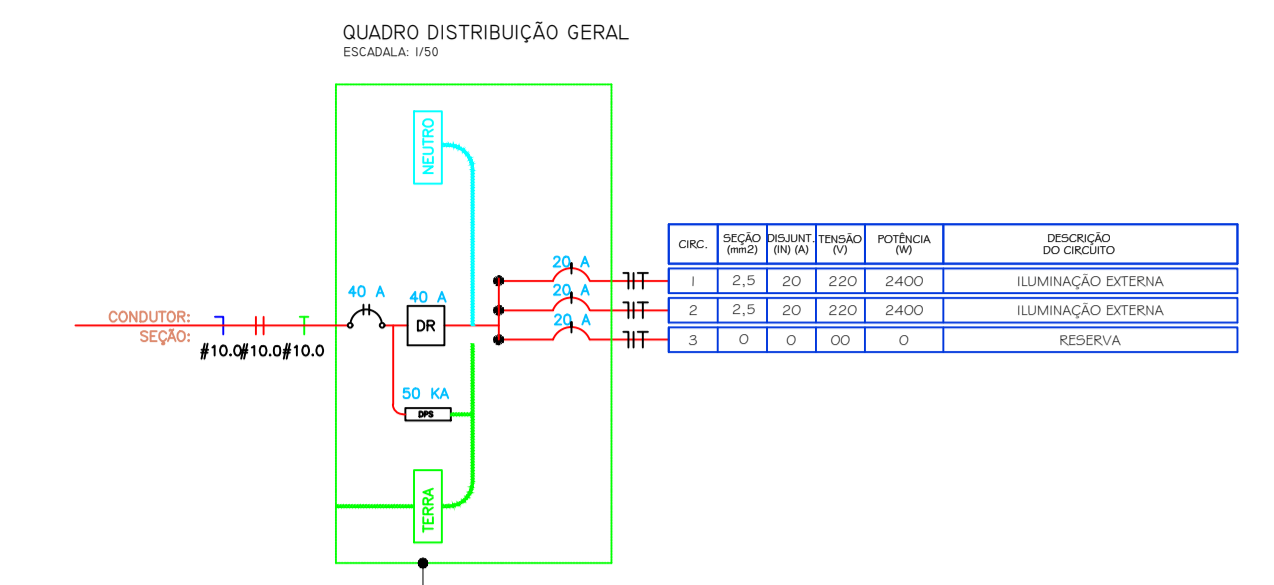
QUADRO DISTRIBUIÇÃO GERAL
ESCADALA: 1/50

NEUTRO

CONDUTOR:
SEÇÃO:
#10.0#10.0#10.0

40 A
40 A
DR
50 KA
DPS
TERRA

20 A
20 A
20 A

| CIRC. | SEÇÃO (mm2) | DISJUNT. (IN) (A) | TENSÃO (V) | POTÊNCIA (W) | DESCRIÇÃO DO CIRCUITO |
|---|---|---|---|---|---|
| 1 | 2,5 | 20 | 220 | 2400 | ILUMINAÇÃO EXTERNA |
| 2 | 2,5 | 20 | 220 | 2400 | ILUMINAÇÃO EXTERNA |
| 3 | 0 | 0 | 00 | 0 | RESERVA |